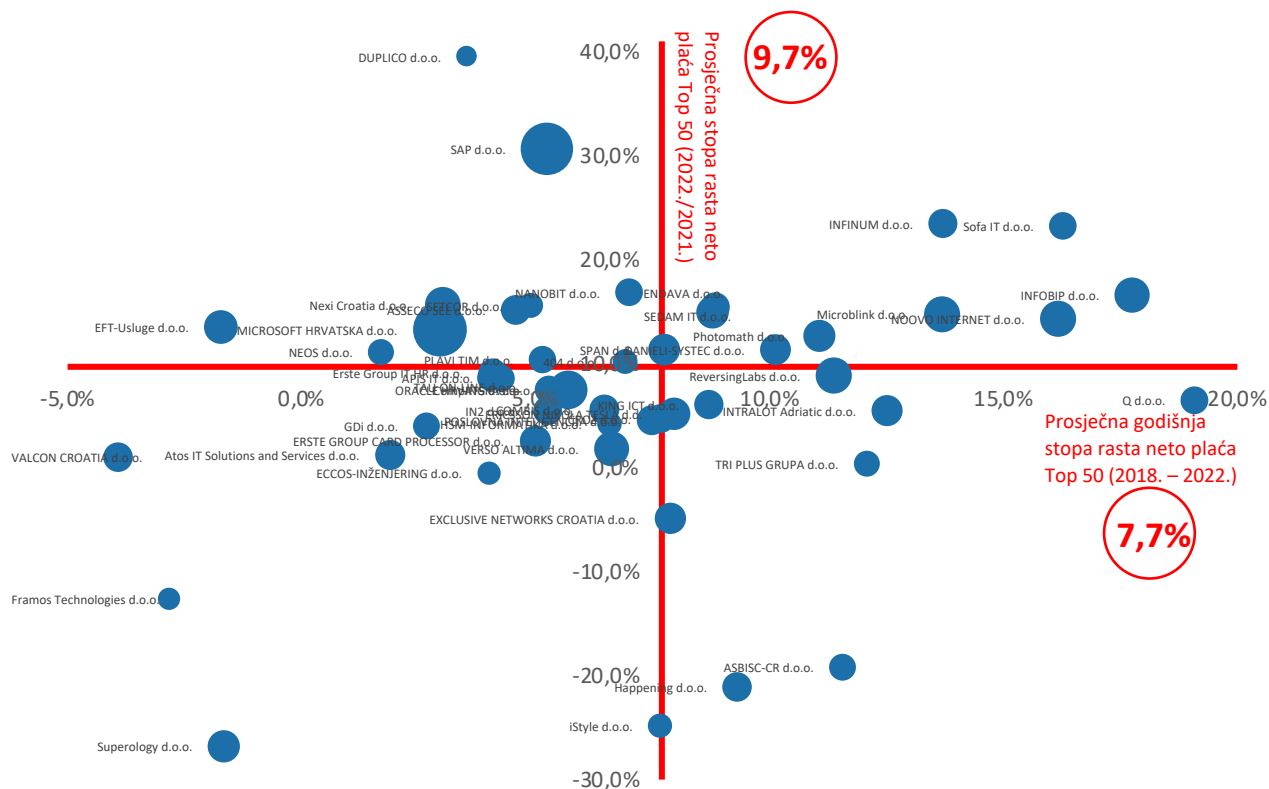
40,0%
30,0%
20,0%
10,0%
0,0%
-10,0%
-20,0%
-30,0%
-5,0%
0,0%
5,0%
10,0%
15,0%
20,0%

Prosječna stopa rasta neto plaća Top 50 (2022./2021.)

9,7%

Prosječna godišnja stopa rasta neto plaća Top 50 (2018. – 2022.)

7,7%

DUPLICO d.o.o.
SAP d.o.o.
INFINUM d.o.o.
Sofa IT d.o.o.
INFOBIP d.o.o.
NANOBIT d.o.o.
ENDAVA d.o.o.
Nexi Croatia d.o.o.
SETCOR d.o.o.
ASSECO SEE d.o.o.
SEDAM IT d.o.o.
Microblink d.o.o.
NOOVO INTERNET d.o.o.
EFT-Usluge d.o.o.
MICROSOFT HRVATSKA d.o.o.
Photomath d.o.o.
NEOS d.o.o.
SPAN d.d.
DANIELI-SYSTEC d.o.o.
PLAVI TIM d.o.o.
404 d.o.o.
Erste Group IT HR d.o.o.
APIS IT d.o.o.
TALLON-UNIJA d.o.o.
ORACLE HRVATSKA d.o.o.
ReversingLabs d.o.o.
Q d.o.o.
KING ICT d.o.o.
INTRALOT Adriatic d.o.o.
IN2 d.o.o.
ERICSSON NIKOLA TESLA d.d.
COMBIS d.o.o.
POSLOVNA INTELIGENCIJA d.o.o.
GDi d.o.o.
HSM INFORMATIKA d.o.o.
ERSTE GROUP CARD PROCESSOR d.o.o.
VERSO ALTIMA d.o.o.
VALCON CROATIA d.o.o.
Atos IT Solutions and Services d.o.o.
TRI PLUS GRUPA d.o.o.
ECCOS-INŽENJERING d.o.o.
EXCLUSIVE NETWORKS CROATIA d.o.o.
Framos Technologies d.o.o.
ASBISC-CR d.o.o.
Happening d.o.o.
iStyle d.o.o.
Superology d.o.o.